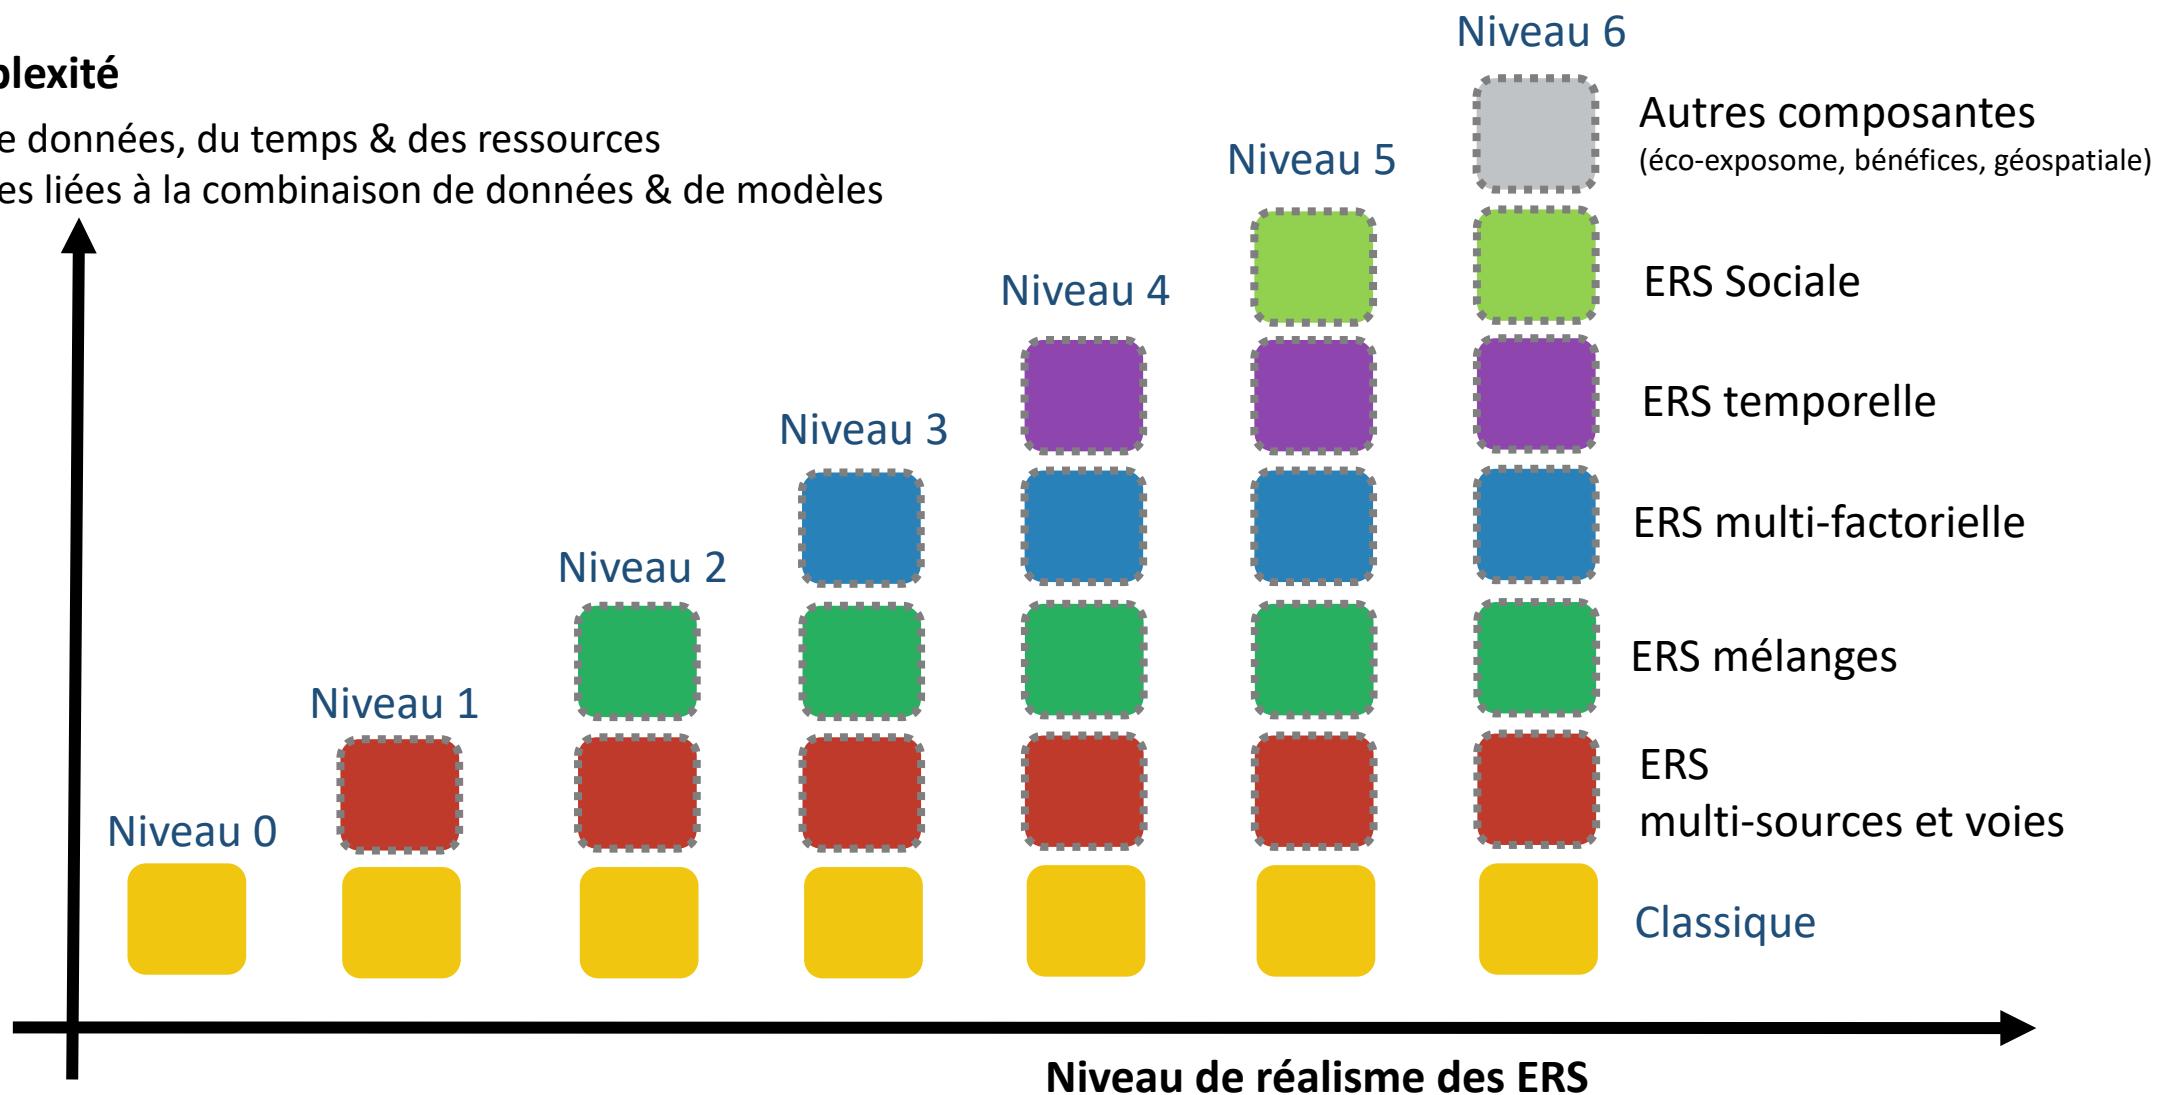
plexité
e données, du temps & des ressources
es liées à la combinaison de données & de modèles

Niveau 6
Niveau 5
Niveau 4
Niveau 3
Niveau 2
Niveau 1
Niveau 0

Autres composantes
(éco-exposome, bénéfices, géospatiale)

ERS Sociale

ERS temporelle

ERS multi-factorielle

ERS mélanges

ERS
multi-sources et voies

Classique

Niveau de réalisme des ERS